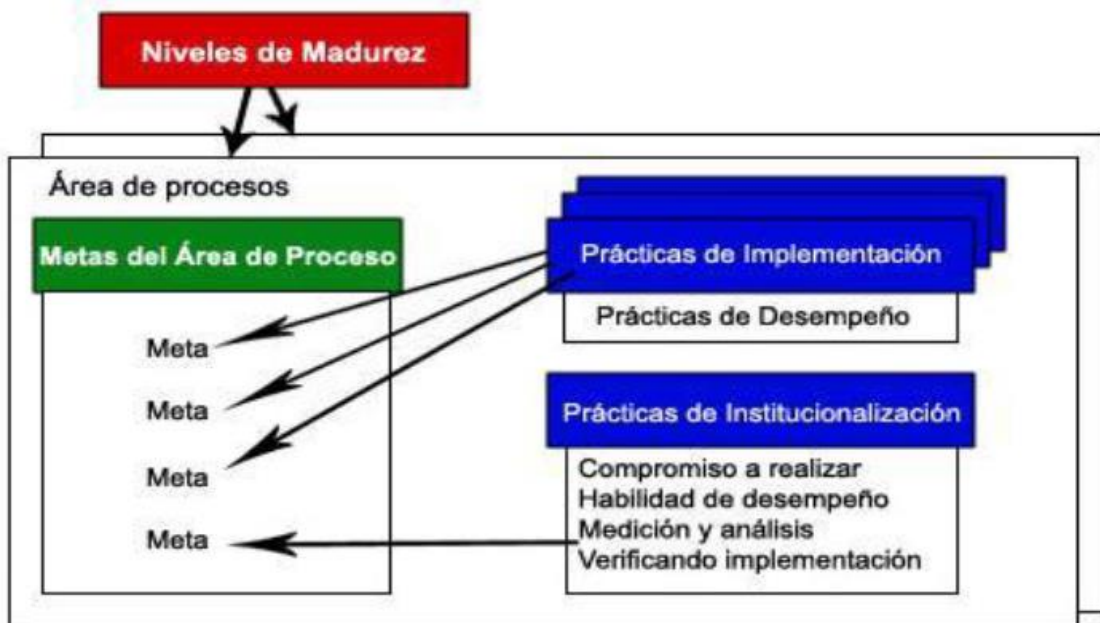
Niveles de Madurez

Área de procesos

Metas del Área de Proceso

Meta

Meta

Meta

Meta

Prácticas de Implementación

Prácticas de Desempeño

Prácticas de Institucionalización

Compromiso a realizar
Habilidad de desempeño
Medición y análisis
Verificando implementación